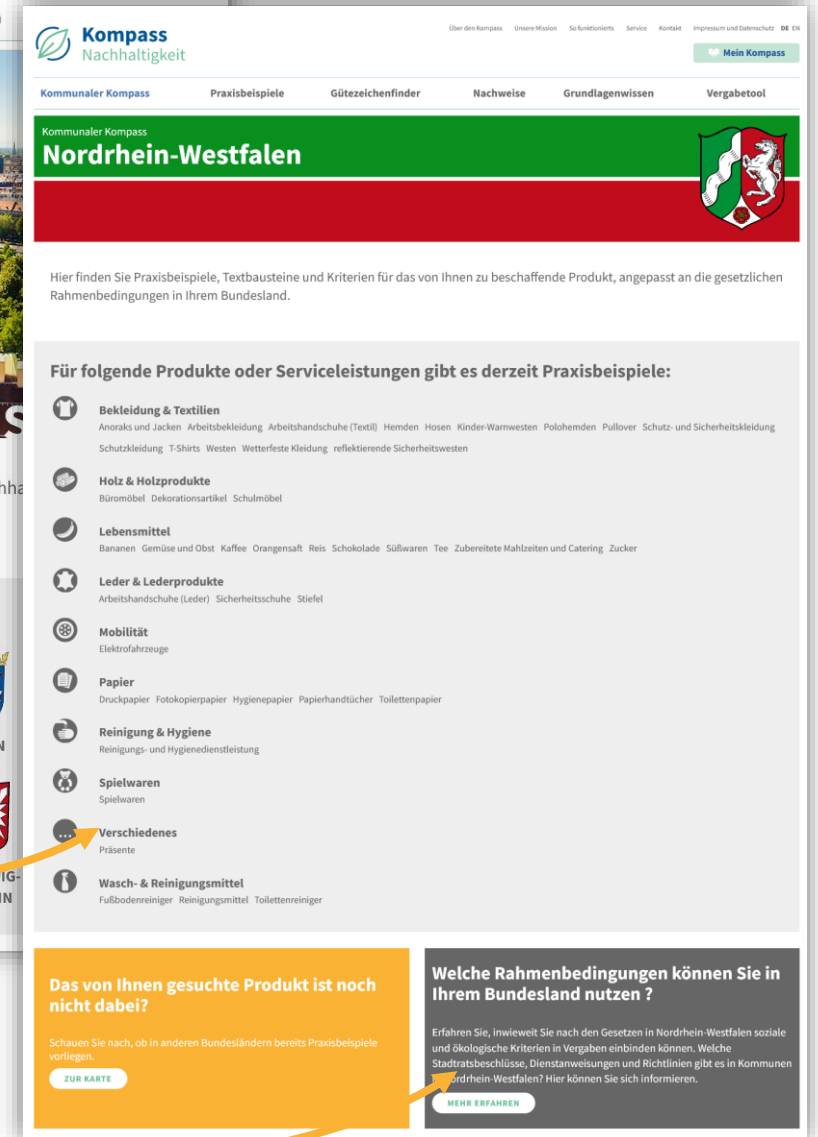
Kompass Nachhaltigkeit

Über den Kompass Unsere Mission So funktionierts Service Kontakt Impressum und Datenschutz DE EN

Mein Kompass

Kommunaler Kompass Praxisbeispiele Gütezeichenfinder Nachweise Grundlagenwissen Vergabetool

Kommunaler Kompass
Nordrhein-Westfalen

Hier finden Sie Praxisbeispiele, Textbausteine und Kriterien für das von Ihnen zu beschaffende Produkt, angepasst an die gesetzlichen Rahmenbedingungen in Ihrem Bundesland.

Für folgende Produkte oder Serviceleistungen gibt es derzeit Praxisbeispiele:

Bekleidung & Textilien
Anoraks und Jacken Arbeitsbekleidung Arbeitshandschuhe (Textil) Hemden Hosen Kinder-Warnwesten Polohemden Pullover Schutz- und Sicherheitskleidung Schutzkleidung T-Shirts Westen Wetterfeste Kleidung reflektierende Sicherheitswesten

Holz & Holzprodukte
Büromöbel Dekorationsartikel Schulmöbel

Lebensmittel
Bananen Gemüse und Obst Kaffee Orangensaft Reis Schokolade Süßwaren Tee Zubereitete Mahlzeiten und Catering Zucker

Leder & Lederprodukte
Arbeitshandschuhe (Leder) Sicherheitsschuhe Stiefel

Mobilität
Elektrofahrzeuge

Papier
Druckpapier Fotokopierpapier Hygienepapier Papierhandtücher Toilettenpapier

Reinigung & Hygiene
Reinigungs- und Hygienedienstleistung

Spielwaren
Spielwaren

Verschiedenes
Präsente

Wasch- & Reinigungsmittel
Fußbodenreiniger Reinigungsmittel Toilettenreiniger

Das von Ihnen gesuchte Produkt ist noch nicht dabei?

Schauen Sie nach, ob in anderen Bundesländern bereits Praxisbeispiele vorliegen.

ZUR KARTE

Welche Rahmenbedingungen können Sie in Ihrem Bundesland nutzen ?

Erfahren Sie, inwieweit Sie nach den Gesetzen in Nordrhein-Westfalen soziale und ökologische Kriterien in Vergaben einbinden können. Welche Stadtratsbeschlüsse, Dienstanweisungen und Richtlinien gibt es in Kommunen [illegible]ordrhein-Westfalen? Hier können Sie sich informieren.

MEHR ERFAHREN